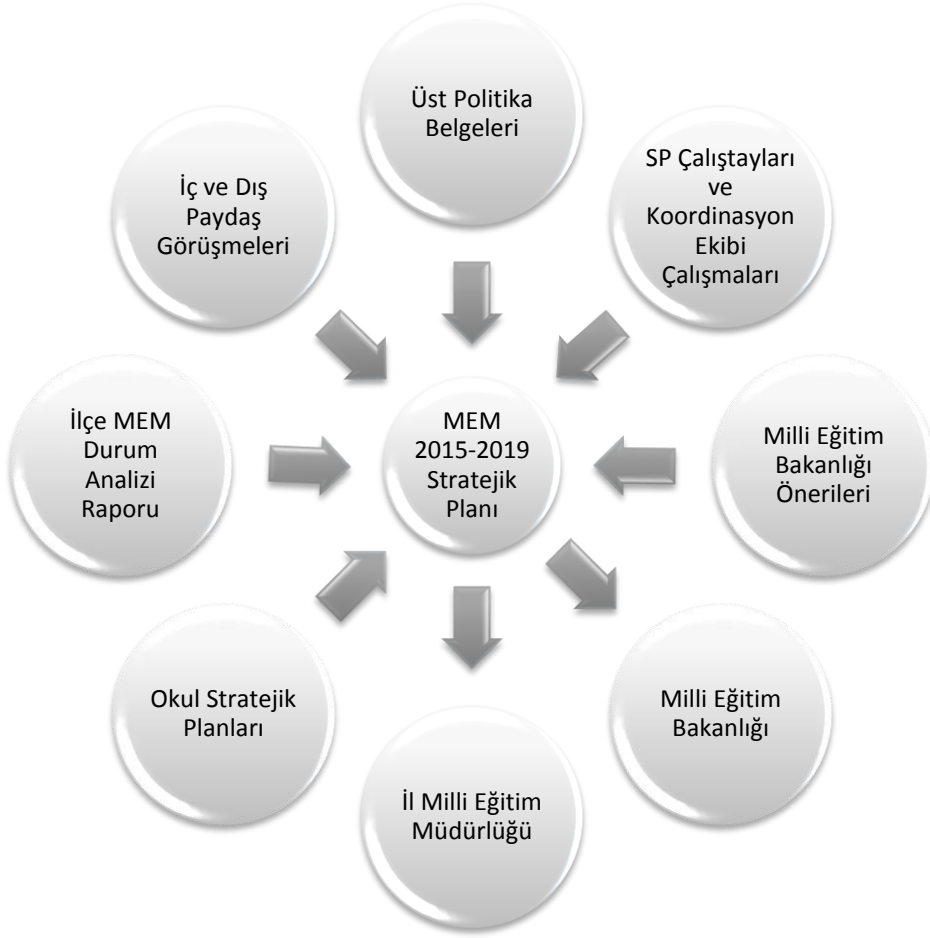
Üst Politika Belgeleri

SP Çalıştayları ve Koordinasyon Ekibi Çalışmaları

İç ve Dış Paydaş Görüşmeleri

İlçe MEM Durum Analizi Raporu

MEM 2015-2019 Stratejik Planı

Milli Eğitim Bakanlığı Önerileri

Okul Stratejik Planları

Milli Eğitim Bakanlığı

İl Milli Eğitim Müdürlüğü